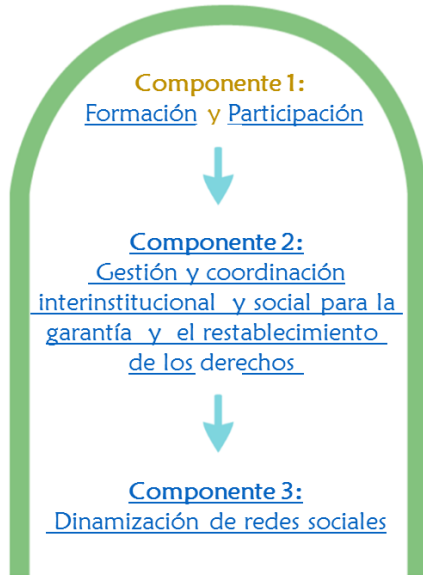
Componente 1:
Formación y Participación

Componente 2:
Gestión y coordinación interinstitucional y social para la garantía y el restablecimiento de los derechos

Componente 3:
Dinamización de redes sociales